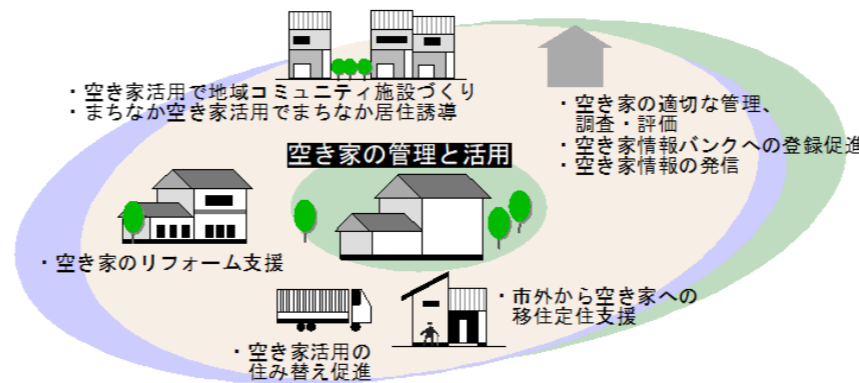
・空き家活用で地域コミュニティ施設づくり
・まちなか空き家活用でまちなか居住誘導

・空き家の適切な管理、調査・評価
・空き家情報バンクへの登録促進
・空き家情報の発信

空き家の管理と活用

・空き家のリフォーム支援

・市外から空き家への移住定住支援

・空き家活用の住み替え促進